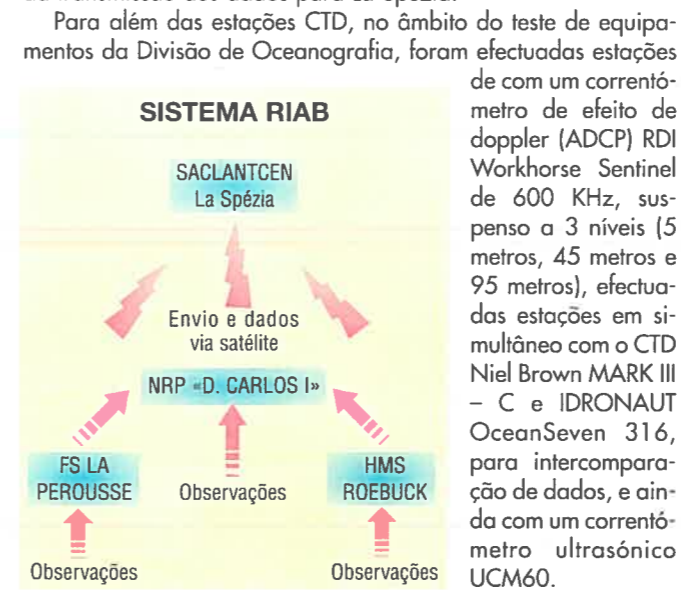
Para além das estações CTD, no âmbito do teste de equipamentos da Divisão de Oceanografia, foram efectuadas estações de com um correntómetro de efeito de doppler (ADCP) RDI Workhorse Sentinel de 600 KHz, suspenso a 3 níveis (5 metros, 45 metros e 95 metros), efectuadas estações em simultâneo com o CTD Niel Brown MARK III – C e IDRONAUT OceanSeven 316, para intercomparação de dados, e ainda com um correntómetro ultrasónico UCM60.

SISTEMA RIAB

SACLANTCEN
La Spézia

Envio e dados
via satélite

NRP «D. CARLOS I»

FS LA PEROUSSE

Observações

HMS ROEBUCK

Observações

Observações